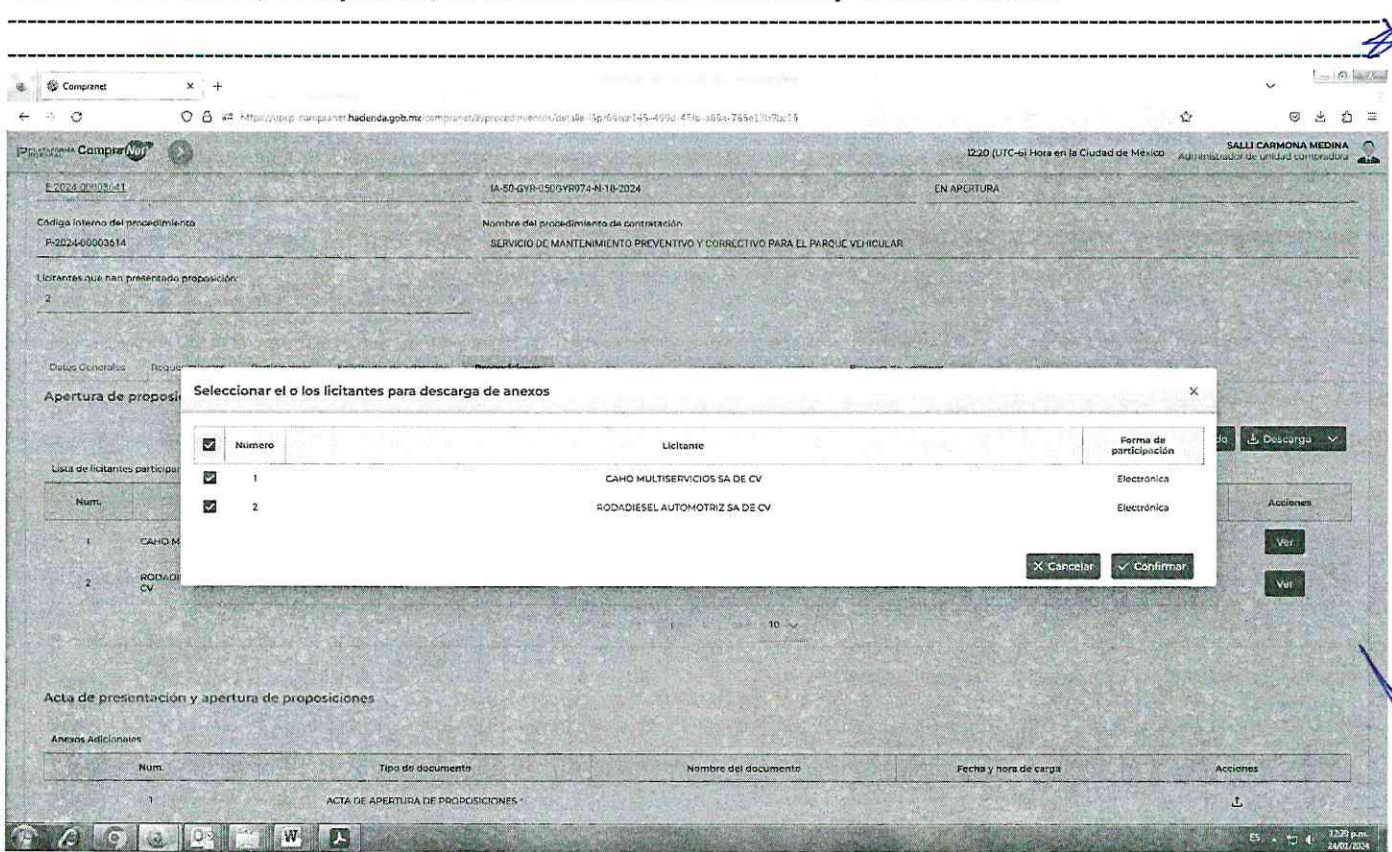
Compranet

https://upcp-compranet.hacienda.gob.mx/compranet/#/procedimientos/detalle-lp/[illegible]

Compra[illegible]

12:20 (UTC-6) Hora en la Ciudad de México

SALLI CARMONA MEDINA
Administrador de unidad compradora

E-2024-00003641

IA-50-GYR-050GYR974-N-18-2024

EN APERTURA

Código interno del procedimiento
P-2024-00003614

Nombre del procedimiento de contratación
SERVICIO DE MANTENIMIENTO PREVENTIVO Y CORRECTIVO PARA EL PARQUE VEHICULAR

Licitantes que han presentado proposición
2

Datos Generales Requerimientos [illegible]

Apertura de proposi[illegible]

Lista de licitantes participa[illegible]

| Num. | |
|---|---|
| 1 | CAHO M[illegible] |
| 2 | RODADI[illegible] CV |

Descarga

Acciones

Ver

Ver

10

Seleccionar el o los licitantes para descarga de anexos

×

| | Numero | Licitante | Forma de participación |
|---|---|---|---|
| ☑ | 1 | CAHO MULTISERVICIOS SA DE CV | Electrónica |
| ☑ | 2 | RODADIESEL AUTOMOTRIZ SA DE CV | Electrónica |

X Cancelar ✓ Confirmar

Acta de presentación y apertura de proposiciones

Anexos Adicionales

| Num. | Tipo de documento | Nombre del documento | Fecha y hora de carga | Acciones |
|---|---|---|---|---|
| 1 | ACTA DE APERTURA DE PROPOSICIONES * | | | |

ES 12:20 p.m. 24/02/2024